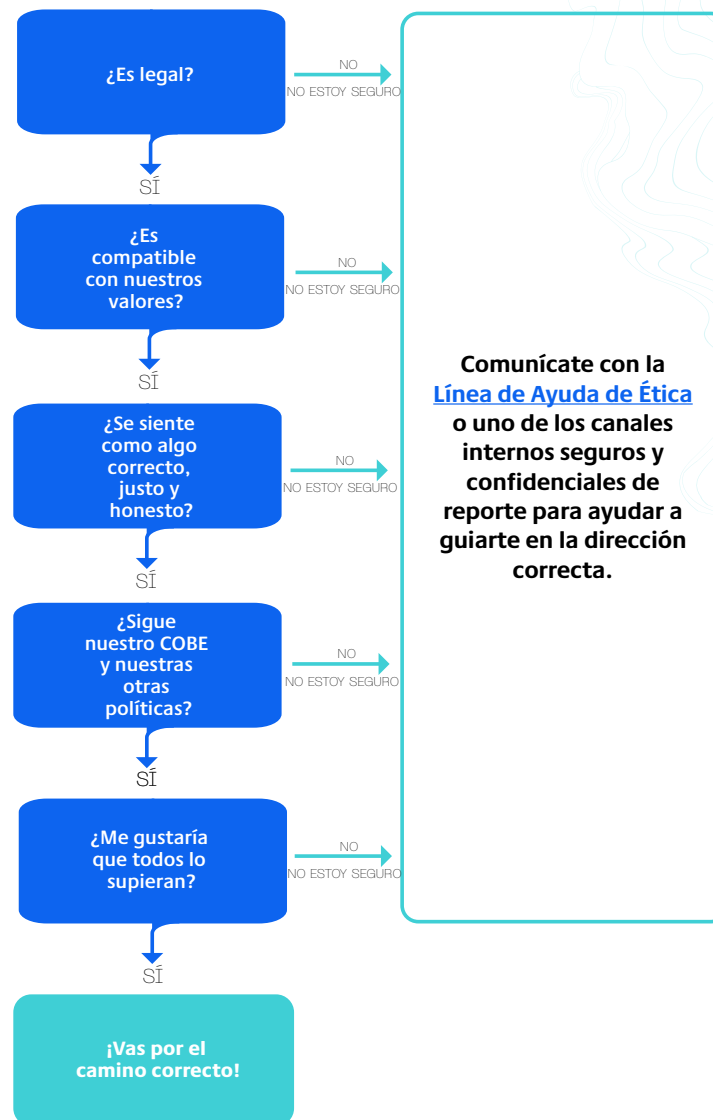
¿Es legal?

NO
NO ESTOY SEGURO

SÍ

¿Es compatible con nuestros valores?

NO
NO ESTOY SEGURO

SÍ

¿Se siente como algo correcto, justo y honesto?

NO
NO ESTOY SEGURO

SÍ

¿Sigue nuestro COBE y nuestras otras políticas?

NO
NO ESTOY SEGURO

SÍ

¿Me gustaría que todos lo supieran?

NO
NO ESTOY SEGURO

SÍ

¡Vas por el camino correcto!

Comunícate con la Línea de Ayuda de Ética o uno de los canales internos seguros y confidenciales de reporte para ayudar a guiarte en la dirección correcta.